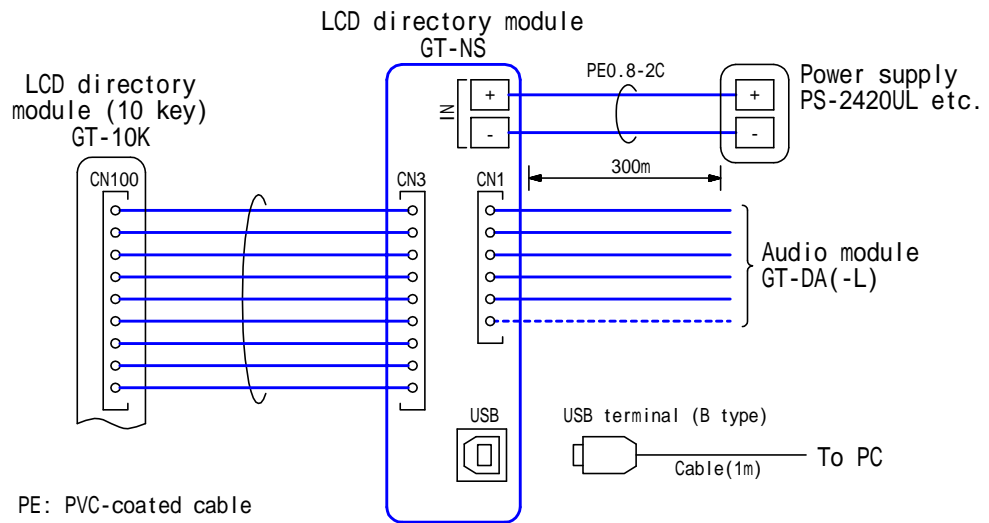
LCD directory module
GT-NS

LCD directory module (10 key)
GT-10K

IN
+
-

PE0.8-2C

Power supply
PS-2420UL etc.
+
-

300m

CN100

CN3

CN1

Audio module
GT-DA(-L)

USB

USB terminal (B type)

Cable(1m)

To PC

PE: PVC-coated cable